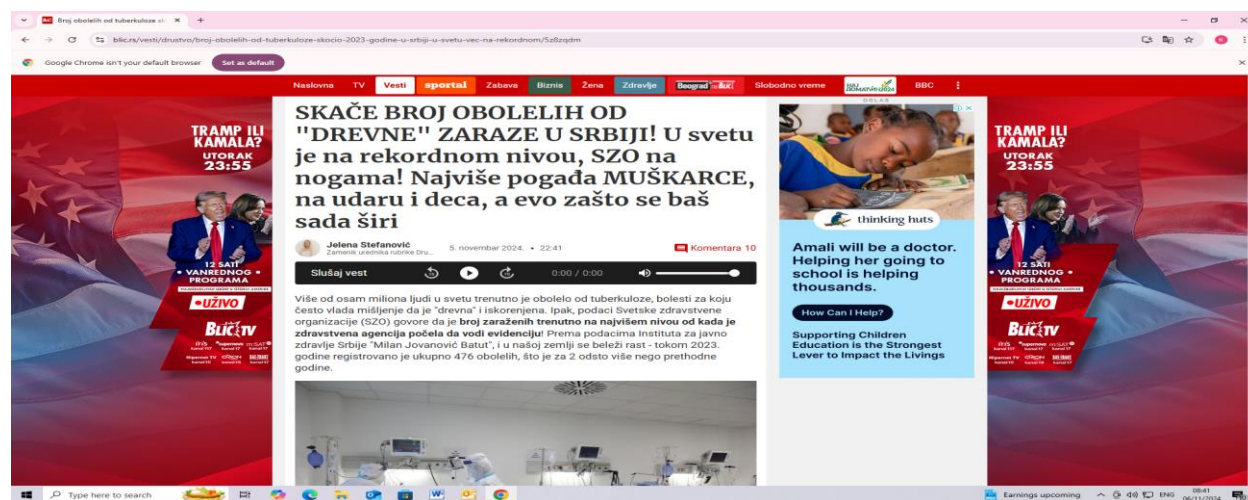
Broj obolelih od tuberkuloze sk ×
+
blic.rs/vesti/drustvo/broj-obolelih-od-tuberkuloze-skocio-2023-godine-u-srbiji-u-svetu-vec-na-rekordnom/5z8zqdm
Google Chrome isn't your default browser
Set as default

Naslovna TV Vesti sportal Zabava Biznis Žena Zdravlje Beograd Slobodno vreme BBC

TRAMP ILI KAMALA?
UTORAK 23:55
12 SATI VANREDNOG PROGRAMA
•UŽIVO
BLIC TV

SKAČE BROJ OBOLELIH OD "DREVNE" ZARAZE U SRBIJI! U svetu je na rekordnom nivou, SZO na nogama! Najviše pogađa MUŠKARCE, na udaru i deca, a evo zašto se baš sada širi

Jelena Stefanović
Zamenik urednika rubrike Dru...
5. novembar 2024. • 22:41
Komentara 10

Slušaj vest
0:00 / 0:00

Više od osam miliona ljudi u svetu trenutno je obolelo od tuberkuloze, bolesti za koju često vlada mišljenje da je "drevna" i iskorenjena. Ipak, podaci Svetske zdravstvene organizacije (SZO) govore da je **broj zaraženih trenutno na najvišem nivou od kada je zdravstvena agencija počela da vodi evidenciju**! Prema podacima Instituta za javno zdravlje Srbije "Milan Jovanović Batut", i u našoj zemlji se beleži rast - tokom 2023. godine registrovano je ukupno 476 obolelih, što je za 2 odsto više nego prethodne godine.

OGLAS
thinking huts
Amali will be a doctor. Helping her going to school is helping thousands.
How Can I Help?
Supporting Children Education is the Strongest Lever to Impact the Livings

TRAMP ILI KAMALA?
UTORAK 23:55
12 SATI VANREDNOG PROGRAMA
•UŽIVO
BLIC TV

Type here to search
Earnings upcoming
ENG
08:41
06/11/2024